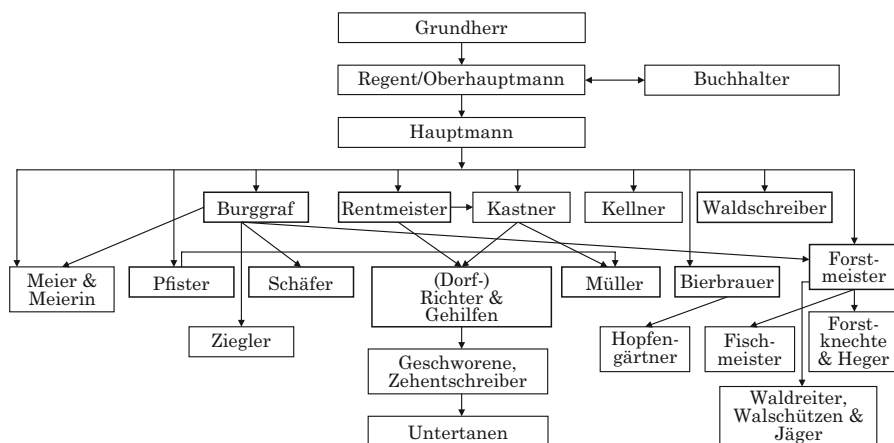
Grundherr

Regent/Oberhauptmann

Buchhalter

Hauptmann

Burggraf

Rentmeister

Kastner

Kellner

Waldschreiber

Meier & Meierin

Pfister

Schäfer

(Dorf-) Richter & Gehilfen

Müller

Bierbrauer

Forstmeister

Ziegler

Hopfengärtner

Fischmeister

Forstknechte & Heger

Geschworene, Zehentschreiber

Waldreiter, Walschützen & Jäger

Untertanen